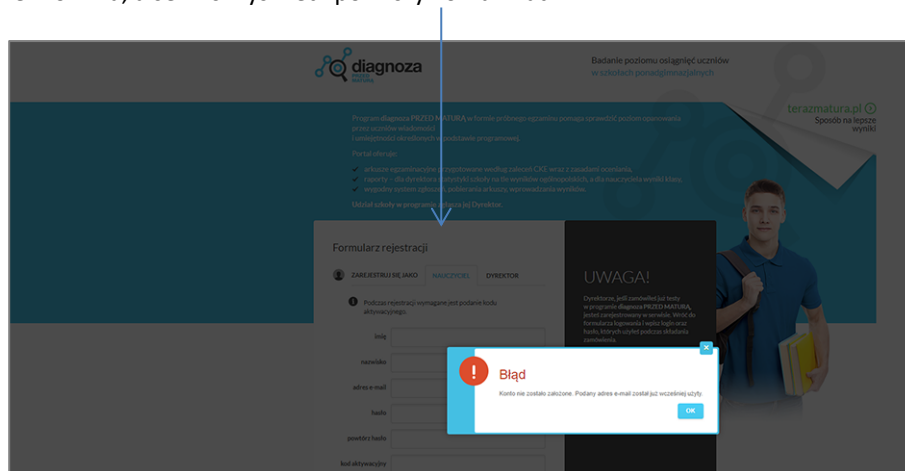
diagnoza
PRZED MATURĄ

Badanie poziomu osiągnięć uczniów
w szkołach ponadgimnazjalnych

terazmatura.pl
Sposób na lepsze wyniki

Program diagnoza PRZED MATURĄ w formie próbnego egzaminu pozwala sprawdzić poziom opanowania przez uczniów wiadomości i umiejętności określonych w podstawie programowej.

Portal oferuje:
arkusze egzaminacyjne przygotowane według zaleceń CKE wraz z zasadami oceniania,
raporty – dla dyrektora statystyki szkoły na tle wyników ogólnopolskich, a dla nauczyciela wyniki klasy,
wygodny system zgłoszeń, pobierania arkuszy, wprowadzania wyników.

Udział szkoły w programie zgłasza jej Dyrektor.

Formularz rejestracji

ZAREJESTRUJ SIĘ JAKO NAUCZYCIEL DYREKTOR

Podczas rejestracji wymagane jest podanie kodu aktywacyjnego.

imię
nazwisko
adres e-mail
hasło
powtórz hasło
kod aktywacyjny

UWAGA!

Dyrektorze, jeśli zamówiłeś już testy w programie diagnoza PRZED MATURĄ, jesteś zarejestrowany w serwisie. Wróć do formularza logowania i wpisz login oraz hasło, których użyłeś podczas składania zamówienia.

Błąd

Konto nie zostało założone. Podany adres e-mail został już wcześniej użyty.

OK